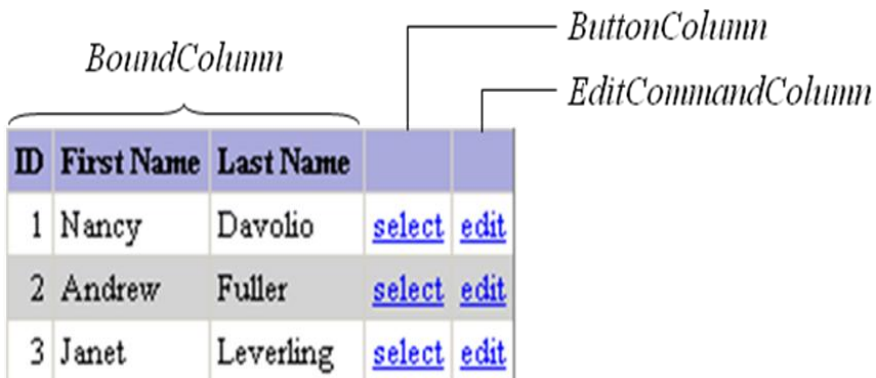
BoundColumn

ButtonColumn

EditCommandColumn

| ID | First Name | Last Name | | |
|---|---|---|---|---|
| 1 | Nancy | Davolio | select | edit |
| 2 | Andrew | Fuller | select | edit |
| 3 | Janet | Leverling | select | edit |